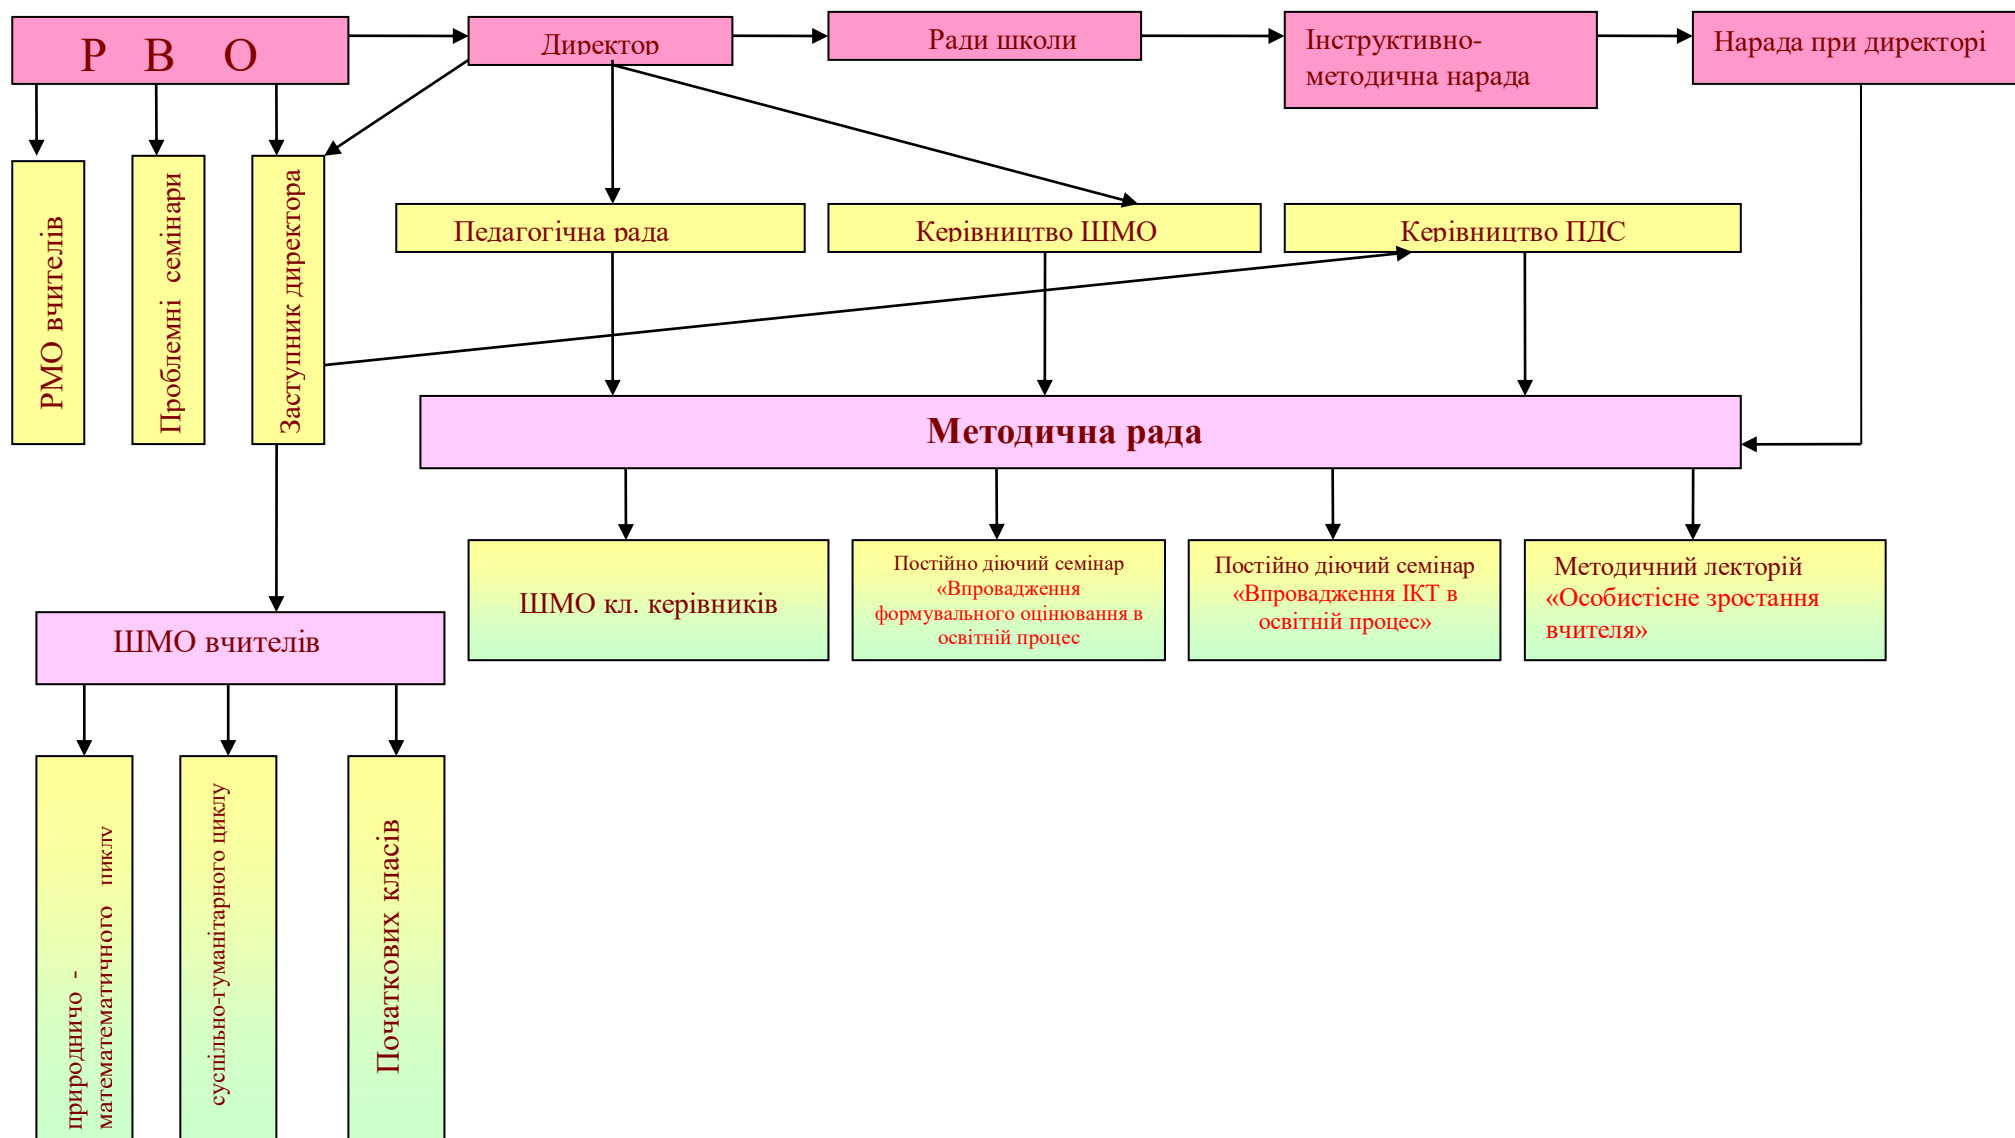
Р В О

Директор

Ради школи

Інструктивно-методична нарада

Нарада при директорі

РМО вчителів

Проблемні семінари

Заступник директора

Педагогічна рада

Керівництво ШМО

Керівництво ПДС

Методична рада

ШМО кл. керівників

Постійно діючий семінар «Впровадження формувального оцінювання в освітній процес

Постійно діючий семінар «Впровадження ІКТ в освітній процес»

Методичний лекторій «Особистісне зростання вчителя»

ШМО вчителів

природничо - математичного циклу

суспільно-гуманітарного циклу

Початкових класів